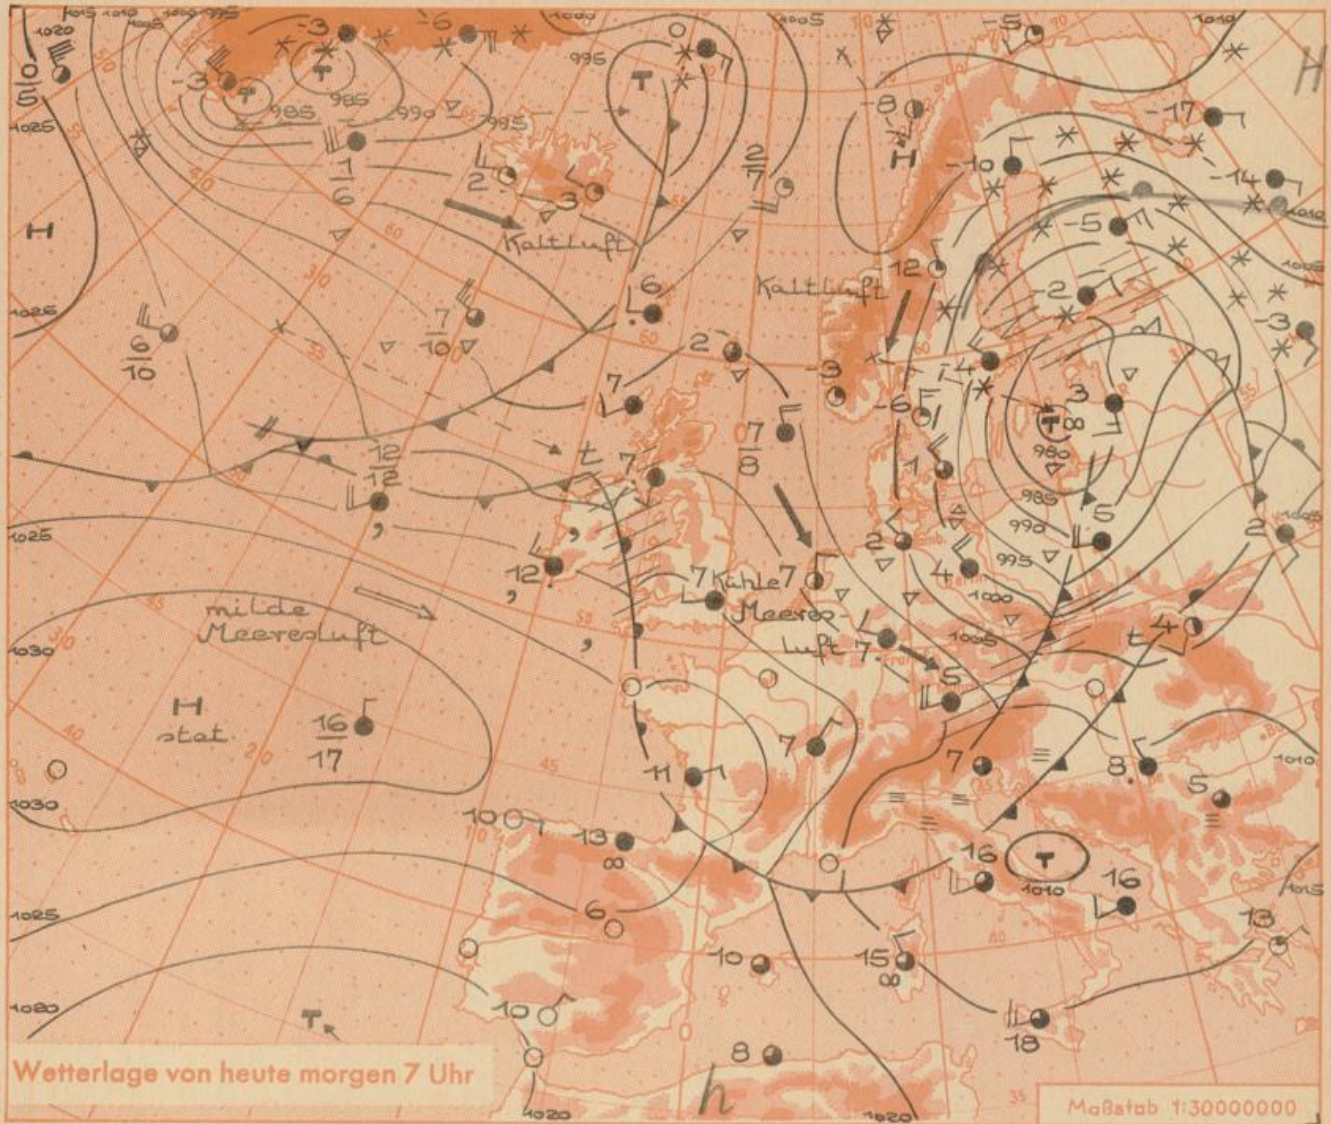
Kaltluft

Kaltluft

milde Meeresluft

H stat.

Kühle Meeresluft

H

H

T

T

T

T

T

$\frac{16}{17}$

$\frac{12}{12}$

$\frac{6}{10}$

$\frac{7}{10}$

$\frac{1}{6}$

$\frac{2}{7}$

$\frac{7}{8}$

$\frac{0}{5}$

1025

1030

1020

1025

1030

1025

1020

985

985

990

995

995

1000

1005

980

985

990

995

1000

1005

1010

1010

1015

1020

1020

Wetterlage von heute morgen 7 Uhr

Maßstab 1:30000000